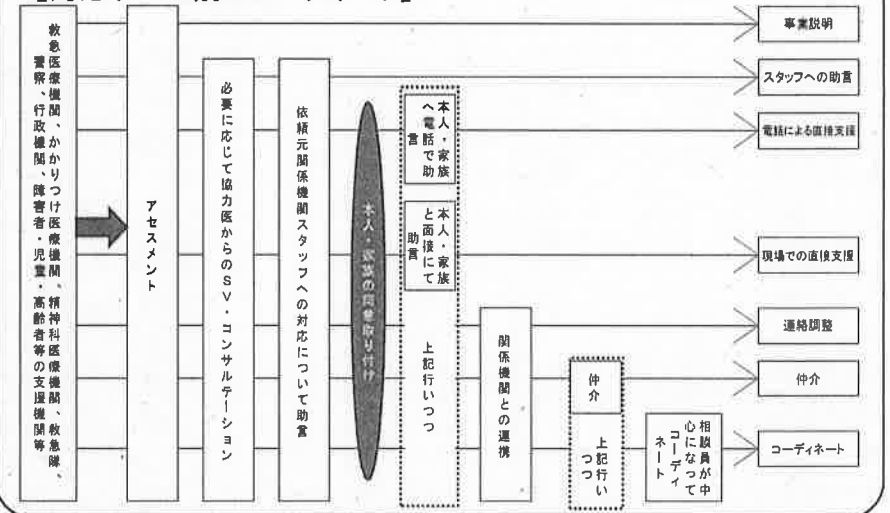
救急医療機関、警察、行政機関、かかりつけ医療機関、障害者・児童・高齢者等の支援機関、精神科医療機関、救急隊、機関等

アセスメント

必要に応じて協力医からのSV・コンサルテーション

依頼元関係機関スタッフへの対応について助言

本人・家族の同意取り付け

本人・家族へ電話で助言

本人・家族と面接にて助言

上記行いつつ

関係機関との連携

仲介

上記行いつつ

相談員が中心になってコーディネート

事業説明

スタッフへの助言

電話による直接支援

現場での直接支援

連絡調整

仲介

コーディネート